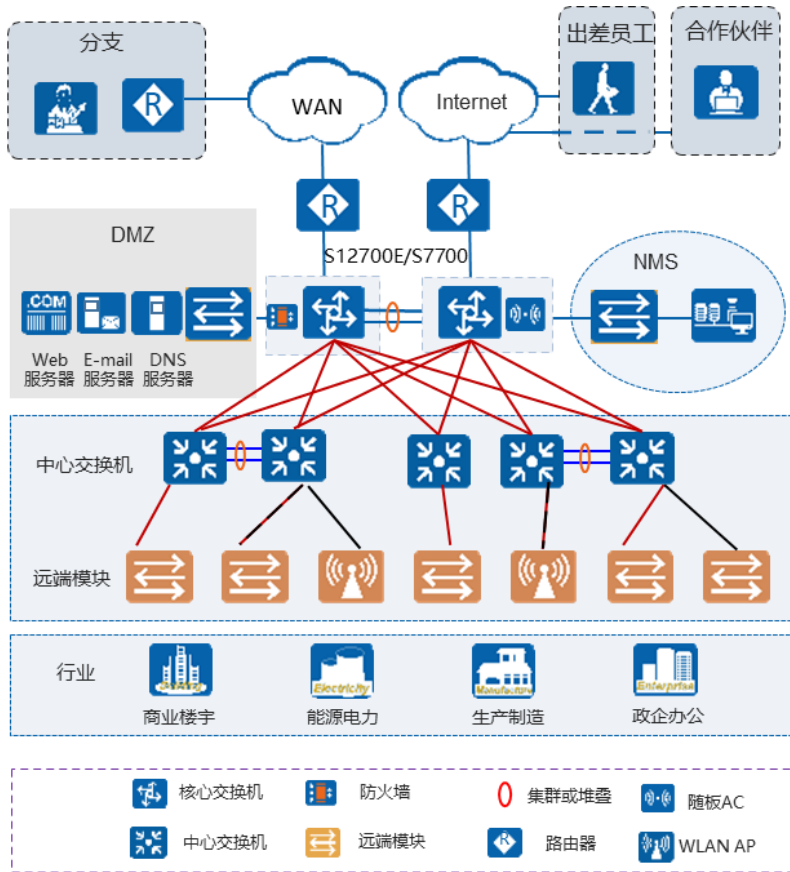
分支

WAN

Internet

出差员工

合作伙伴

DMZ

S12700E/S7700

NMS

.COM

Web 服务器

E-mail 服务器

DNS 服务器

中心交换机

远端模块

行业

商业楼宇

Electricity

能源电力

Manufacture

生产制造

Enterprise

政企办公

核心交换机

防火墙

集群或堆叠

随板AC

中心交换机

远端模块

路由器

WLAN AP